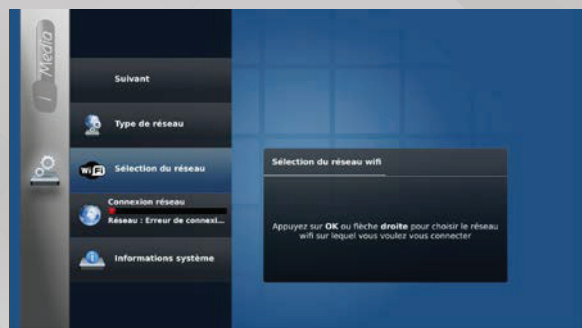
Media

Suivant

Type de réseau

WiFi Sélection du réseau

Connexion réseau

Réseau : Erreur de connexi...

Informations système

Sélection du réseau wifi

Appuyez sur **OK** ou flèche **droite** pour choisir le réseau wifi sur lequel vous voulez vous connecter